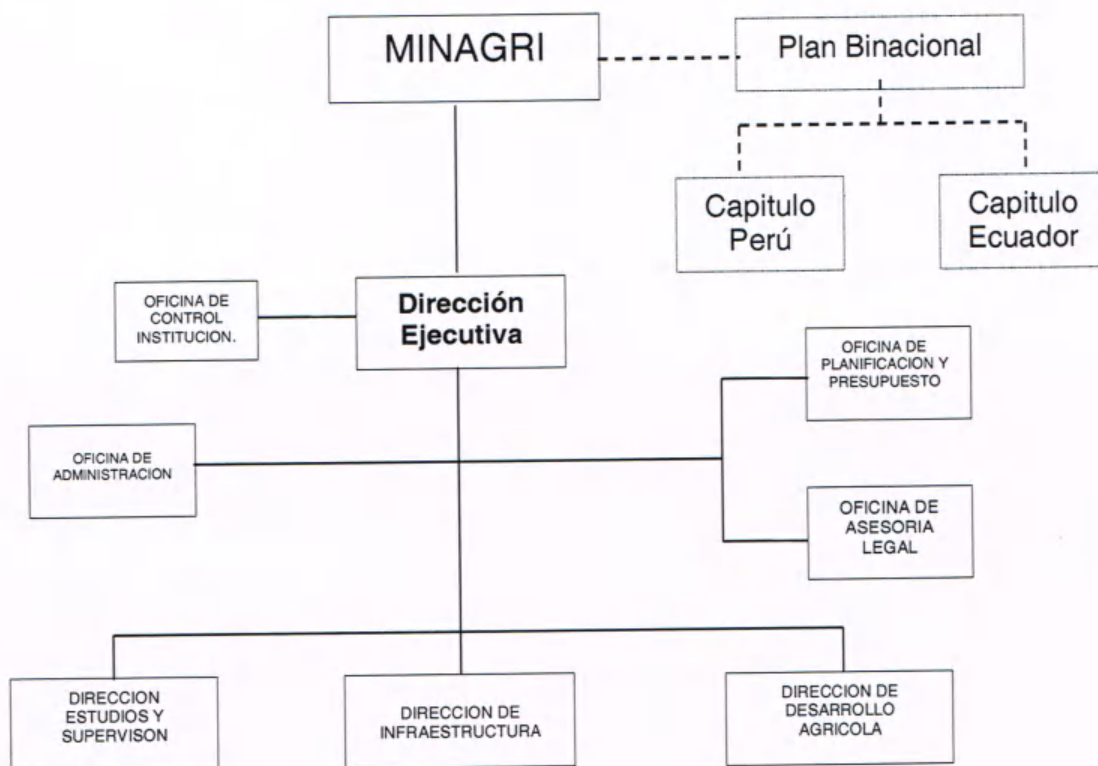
MINAGRI

Plan Binacional

Capitulo Perú

Capitulo Ecuador

OFICINA DE CONTROL INSTITUCION.

Dirección Ejecutiva

OFICINA DE PLANIFICACION Y PRESUPUESTO

OFICINA DE ADMINISTRACION

OFICINA DE ASESORIA LEGAL

DIRECCION ESTUDIOS Y SUPERVISON

DIRECCION DE INFRAESTRUCTURA

DIRECCION DE DESARROLLO AGRICOLA